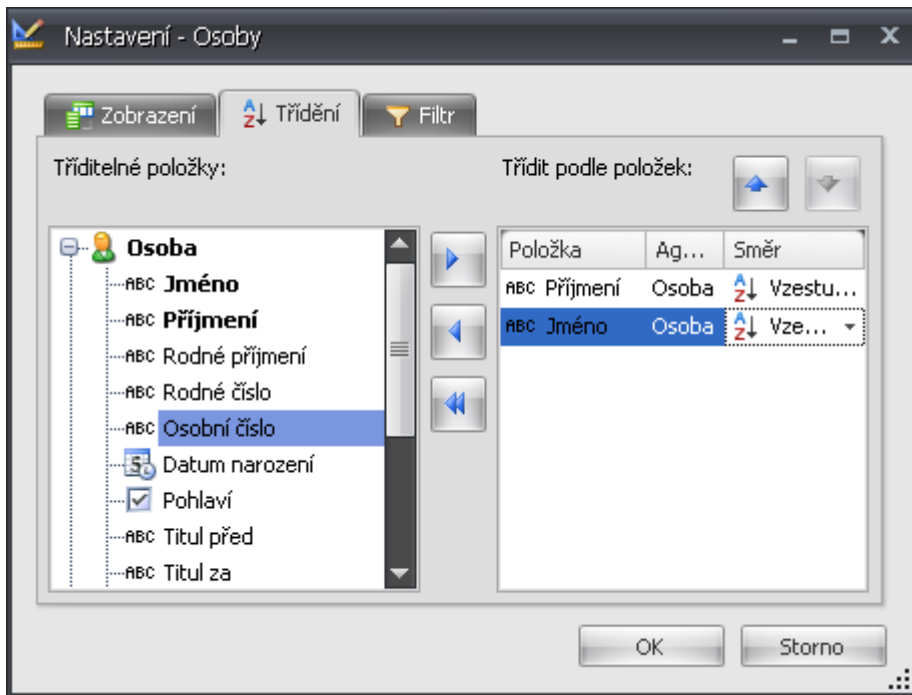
Nastavení - Osoby

Zobrazení | Třídění | Filtr

Tříditelné položky:

Osoba
ABC Jméno
ABC Příjmení
ABC Rodné příjmení
ABC Rodné číslo
ABC Osobní číslo
Datum narození
Pohlaví
ABC Titul před
ABC Titul za

Třídit podle položek:

| Položka | Ag... | Směr |
|---|---|---|
| ABC Příjmení | Osoba | Vzestu... |
| ABC Jméno | Osoba | Vze... |

OK
Storno